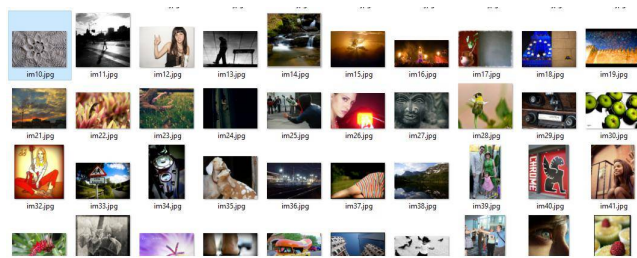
im10.jpg im11.jpg im12.jpg im13.jpg im14.jpg im15.jpg im16.jpg im17.jpg im18.jpg im19.jpg

im21.jpg im22.jpg im23.jpg im24.jpg im25.jpg im26.jpg im27.jpg im28.jpg im29.jpg im30.jpg

im32.jpg im33.jpg im34.jpg im35.jpg im36.jpg im37.jpg im38.jpg im39.jpg im40.jpg im41.jpg

CHROME